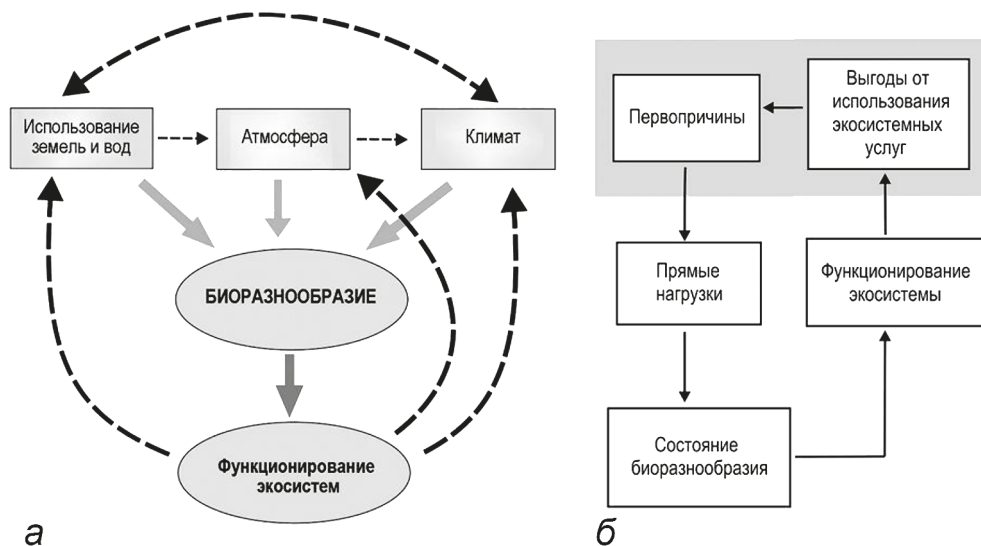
Использование земель и вод

Атмосфера

Климат

БИОРАЗНООБРАЗИЕ

Функционирование экосистем

а

Первопричины

Выгоды от использования экосистемных услуг

Прямые нагрузки

Функционирование экосистемы

Состояние биоразнообразия

б